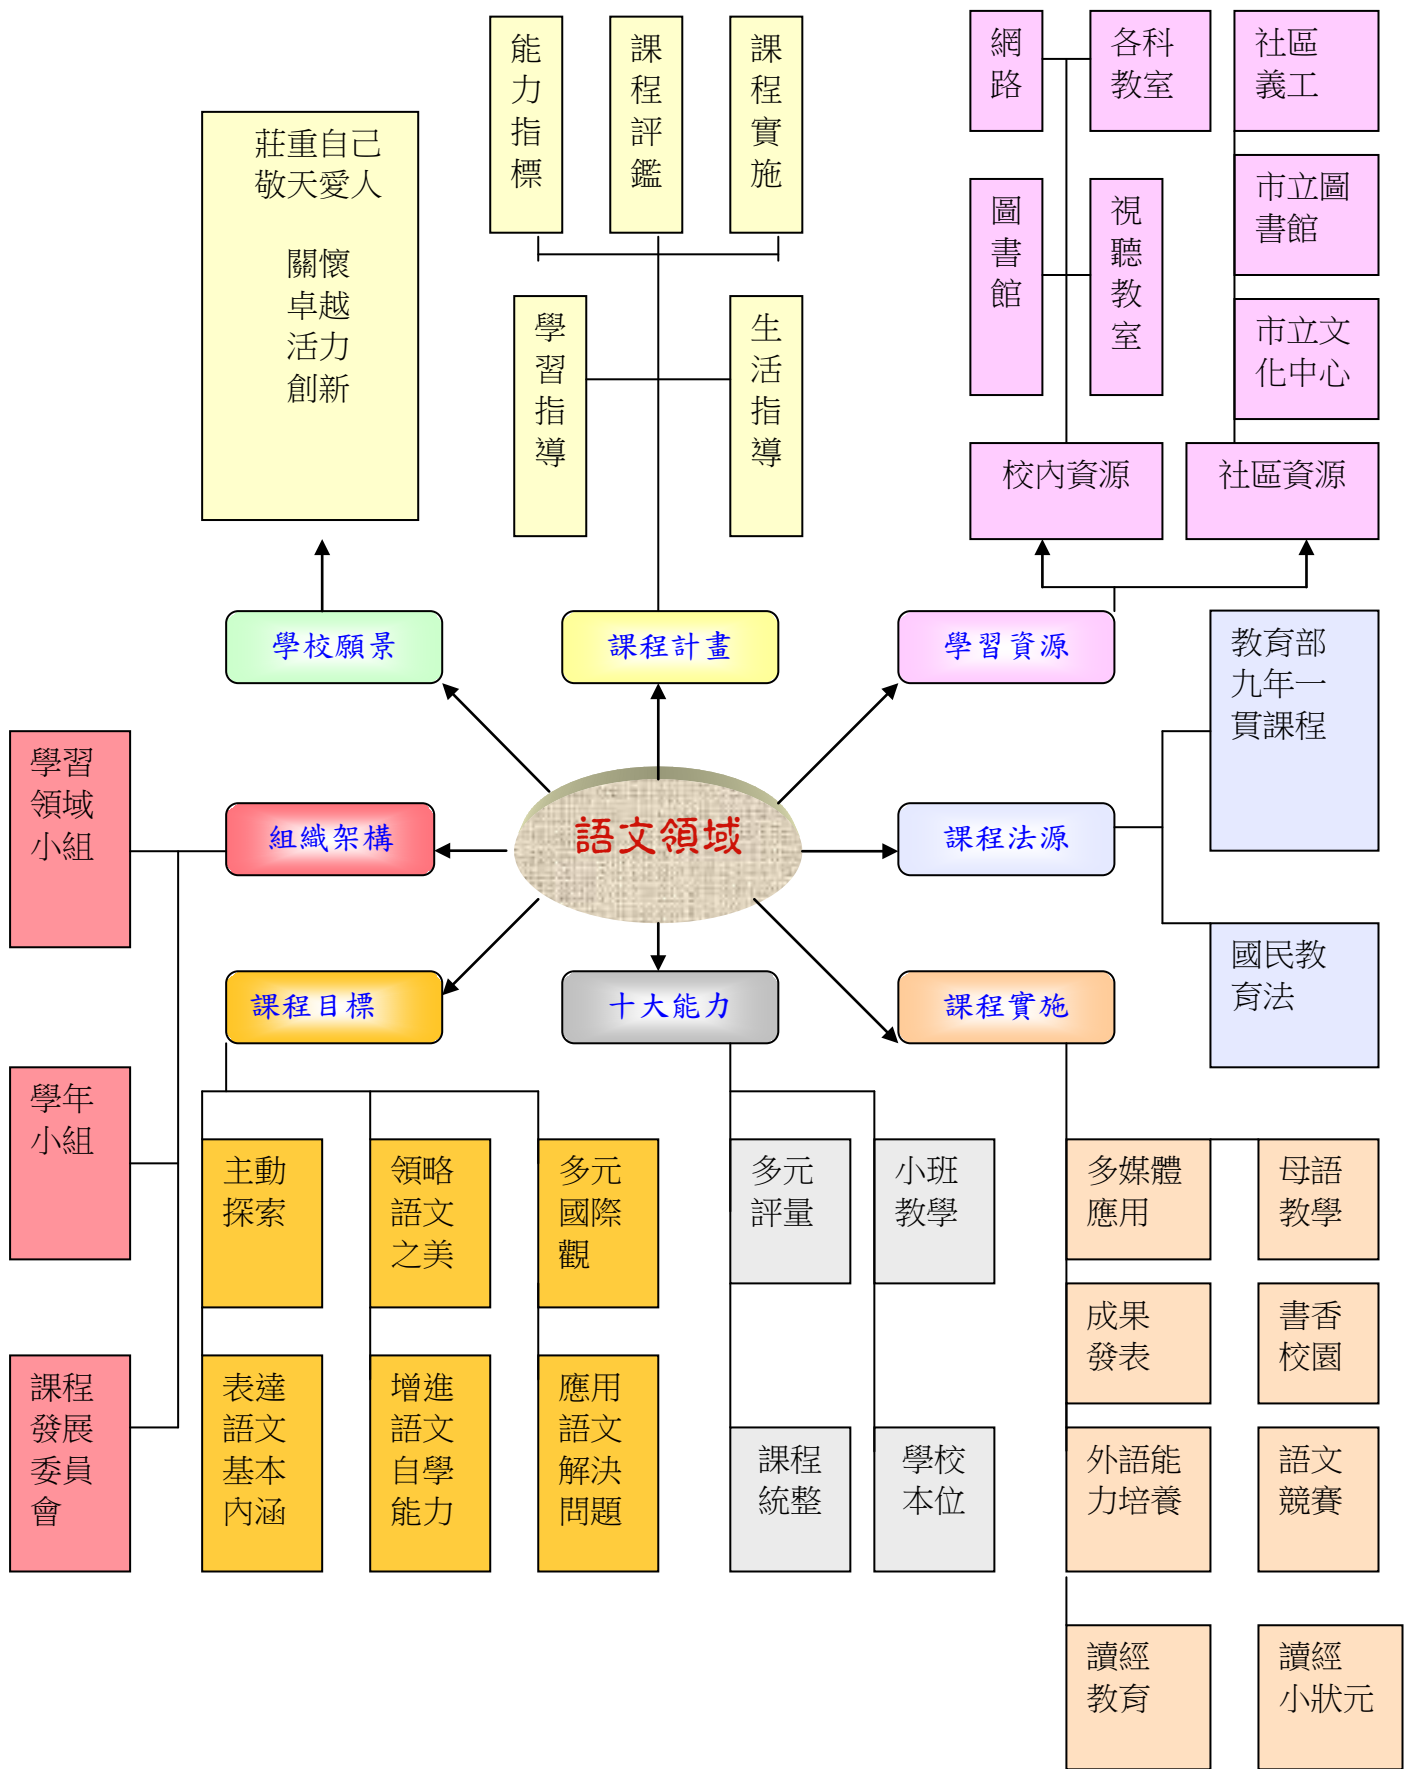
能力指標

課程評鑑

課程實施

網路

各科教室

社區義工

莊重自己
敬天愛人

關懷
卓越
活力
創新

學習指導

生活指導

圖書館

視聽教室

市立圖書館

市立文化中心

校內資源

社區資源

學校願景

課程計畫

學習資源

教育部九年一貫課程

學習領域小組

組織架構

語文領域

課程法源

國民教育法

課程目標

十大能力

課程實施

學年小組

主動探索

領略語文之美

多元國際觀

多元評量

小班教學

多媒體應用

母語教學

成果發表

書香校園

課程發展委員會

表達語文基本內涵

增進語文自學能力

應用語文解決問題

課程統整

學校本位

外語能力培養

語文競賽

讀經教育

讀經小狀元